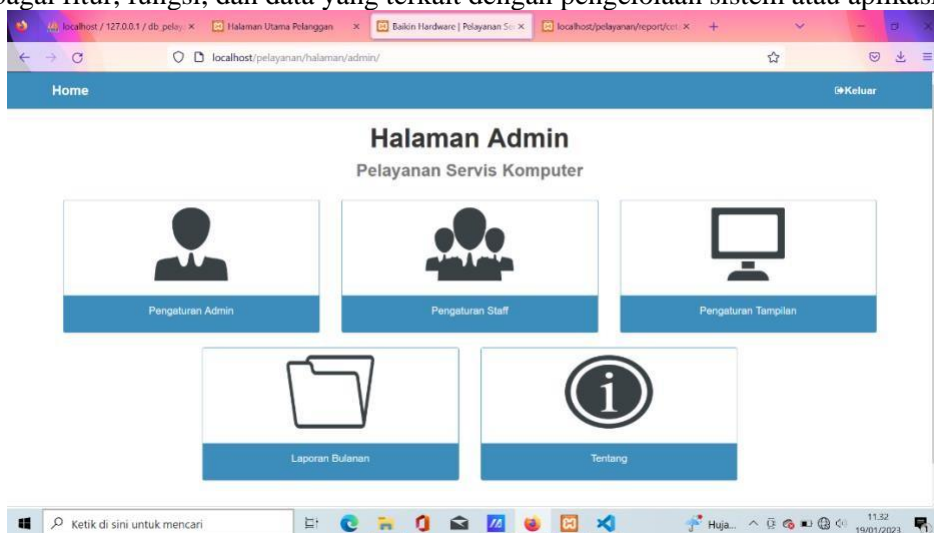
bagai fitur, fungsi, dan data yang terkait dengan pengelolaan sistem atau aplikasi

localhost / 127.0.0.1 / db_pelay × | Halaman Utama Pelanggan × | Baikin Hardware | Pelayanan Se × | localhost/pelayanan/report/cet × | +

localhost/pelayanan/halaman/admin/

Home

Keluar

Halaman Admin

Pelayanan Servis Komputer

Pengaturan Admin

Pengaturan Staff

Pengaturan Tampilan

Laporan Bulanan

Tentang

Ketik di sini untuk mencari

Huja...

11.32
19/01/2023